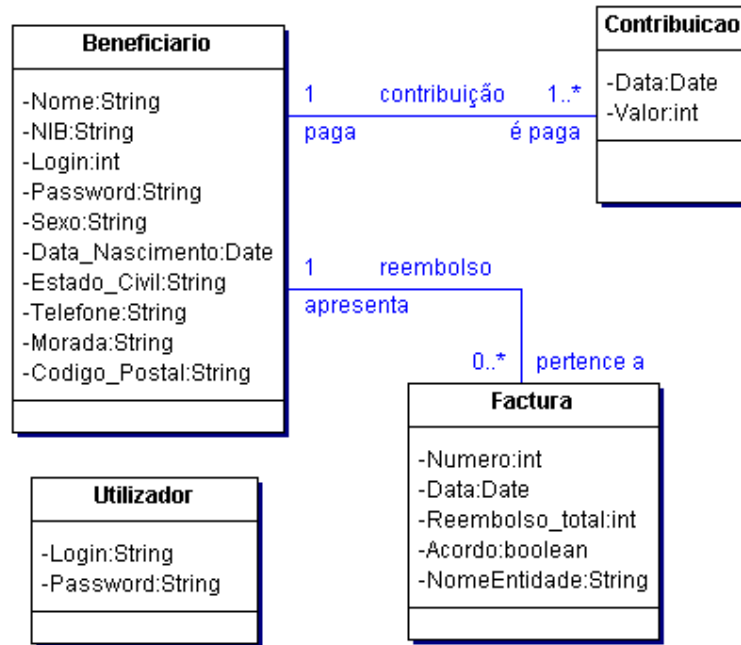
Beneficiario

-Nome:String
-NIB:String
-Login:int
-Password:String
-Sexo:String
-Data_Nascimento:Date
-Estado_Civil:String
-Telefone:String
-Morada:String
-Codigo_Postal:String

1 contribuição 1..*
paga é paga

Contribuicao

-Data:Date
-Valor:int

1 reembolso
apresenta

0..* pertence a

Factura

-Numero:int
-Data:Date
-Reembolso_total:int
-Acordo:boolean
-NomeEntidade:String

Utilizador

-Login:String
-Password:String